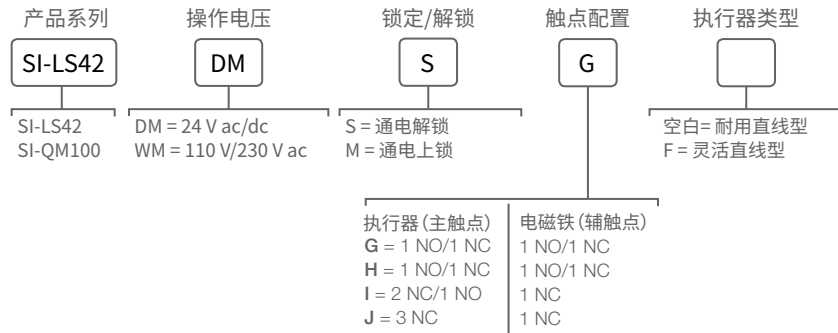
产品系列 操作电压 锁定/解锁 触点配置 执行器类型

SI-LS42 DM S G

SI-LS42
SI-QM100

DM = 24 V ac/dc
WM = 110 V/230 V ac

S = 通电解锁
M = 通电上锁

空白= 耐用直线型
F = 灵活直线型

| 执行器(主触点) | 电磁铁(辅触点) |
|---|---|
| **G** = 1 NO/1 NC | 1 NO/1 NC |
| **H** = 1 NO/1 NC | 1 NO/1 NC |
| **I** = 2 NC/1 NO | 1 NC |
| **J** = 3 NC | 1 NC |